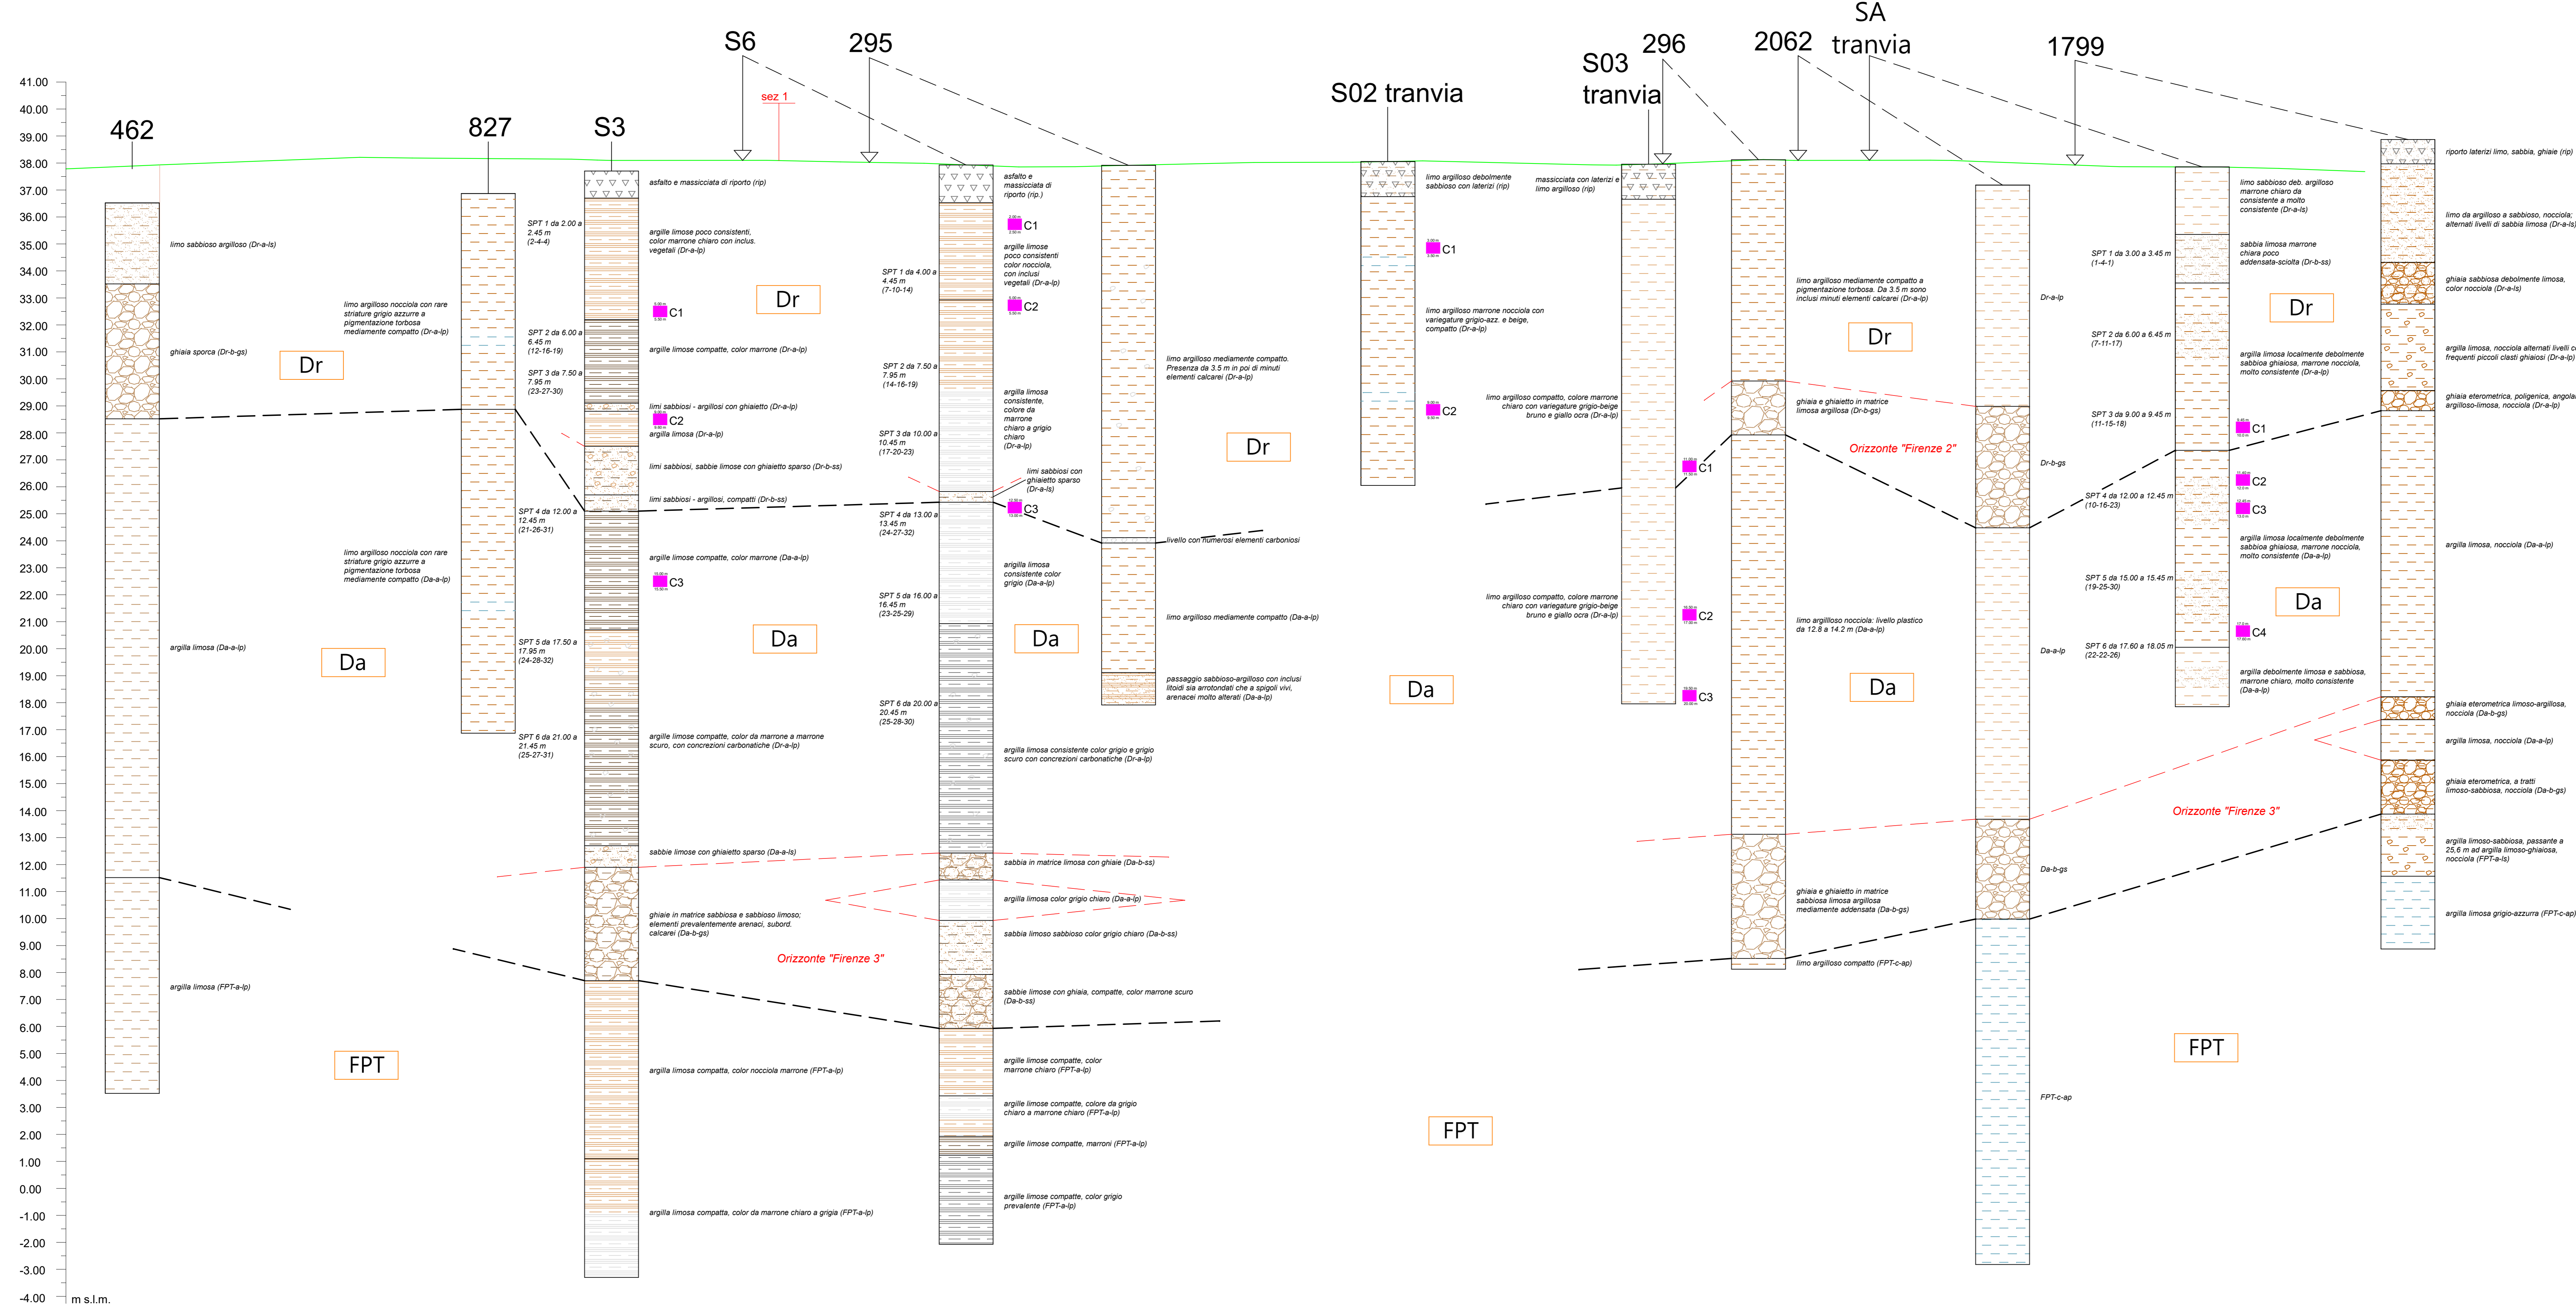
S6
295
SA tranvia
2062
296
S03 tranvia
1799
S02 tranvia
462
827
S3
sez 1

41.00
40.00
39.00
38.00
37.00
36.00
35.00
34.00
33.00
32.00
31.00
30.00
29.00
28.00
27.00
26.00
25.00
24.00
23.00
22.00
21.00
20.00
19.00
18.00
17.00
16.00
15.00
14.00
13.00
12.00
11.00
10.00
9.00
8.00
7.00
6.00
5.00
4.00
3.00
2.00
1.00
0.00
-1.00
-2.00
-3.00
-4.00
m s.l.m.

limo sabbioso argilloso (Dr-a-ls)
ghiaia sporca (Dr-b-gs)
Dr
argilla limosa (Da-a-lp)
Da
argilla limosa (FPT-a-lp)
FPT

limo argilloso nocciola con rare striature grigio azzurre a pigmentazione torbosa mediamente compatto (Dr-a-lp)
limo argilloso nocciola con rare striature grigio azzurre a pigmentazione torbosa mediamente compatto (Da-a-lp)
SPT 1 da 2.00 a 2.45 m (2-4-4)
SPT 2 da 6.00 a 6.45 m (12-16-19)
SPT 3 da 7.50 a 7.95 m (23-27-30)
SPT 4 da 12.00 a 12.45 m (21-26-31)
SPT 5 da 17.50 a 17.95 m (24-28-32)
SPT 6 da 21.00 a 21.45 m (25-27-31)

asfalto e massicciata di riporto (rip)
argille limose poco consistenti, color marrone chiaro con inclus. vegetali (Dr-a-lp)
C1
Dr
argille limose compatte, color marrone (Dr-a-lp)
limi sabbiosi - argillosi con ghiaietto (Dr-a-lp)
C2
argilla limosa (Dr-a-lp)
limi sabbiosi, sabbie limose con ghiaietto sparso (Dr-b-ss)
limi sabbiosi - argillosi, compatti (Dr-b-ss)
argille limose compatte, color marrone (Da-a-lp)
C3
Da
argille limose compatte, color da marrone a marrone scuro, con concrezioni carbonatiche (Da-a-lp)
sabbie limose con ghiaietto sparso (Da-a-ls)
ghiaie in matrice sabbiosa e sabbioso limoso; elementi prevalentemente arenaci, subord. calcarei (Da-b-gs)
Orizzonte "Firenze 3"
argilla limosa compatta, color nocciola marrone (FPT-a-lp)
argilla limosa compatta, color da marrone chiaro a grigia (FPT-a-lp)

SPT 1 da 4.00 a 4.45 m (7-10-14)
SPT 2 da 7.50 a 7.95 m (14-16-19)
SPT 3 da 10.00 a 10.45 m (17-20-23)
SPT 4 da 13.00 a 13.45 m (24-27-32)
SPT 5 da 16.00 a 16.45 m (23-25-29)
SPT 6 da 20.00 a 20.45 m (25-28-30)
asfalto e massicciata di riporto (rip.)
C1
argille limose poco consistenti color nocciola, con inclusi vegetali (Dr-a-lp)
C2
argilla limosa consistente, colore da marrone chiaro a grigio chiaro (Dr-a-lp)
limi sabbiosi con ghiaietto sparso (Dr-a-ls)
C3
argilla limosa consistente color grigio (Da-a-lp)
Da
argilla limosa consistente color grigio e grigio scuro con concrezioni carbonatiche (Dr-a-lp)
sabbia in matrice limosa con ghiaie (Da-b-ss)
argilla limosa color grigio chiaro (Da-a-lp)
sabbia limoso sabbioso color grigio chiaro (Da-b-ss)
sabbie limose con ghiaia, compatte, color marrone scuro (Da-b-ss)
argille limose compatte, color marrone chiaro (FPT-a-lp)
argille limose compatte, colore da grigio chiaro a marrone chiaro (FPT-a-lp)
argille limose compatte, marroni (FPT-a-lp)
argille limose compatte, color grigio prevalente (FPT-a-lp)

limo argilloso mediamente compatto. Presenza da 3.5 m in poi di minuti elementi calcarei (Dr-a-lp)
Dr
livello con numerosi elementi carboniosi
limo argilloso mediamente compatto (Da-a-lp)
passaggio sabbioso-argilloso con inclusi litoidi sia arrotondati che a spigoli vivi, arenacei molto alterati (Da-a-lp)

limo argilloso debolmente sabbioso con laterizi (rip)
C1
limo argilloso marrone nocciola con variegature grigio-azz. e beige, compatto (Dr-a-lp)
C2
Da
FPT

massicciata con laterizi e limo argilloso (rip)
limo argilloso compatto, colore marrone chiaro con variegature grigio-beige bruno e giallo ocra (Dr-a-lp)
C1
limo argilloso compatto, colore marrone chiaro con variegature grigio-beige bruno e giallo ocra (Da-a-lp)
C2
C3

limo argilloso mediamente compatto a pigmentazione torbosa. Da 3.5 m sono inclusi minuti elementi calcarei (Dr-a-lp)
Dr
ghiaia e ghiaietto in matrice limosa argillosa (Dr-b-gs)
Orizzonte "Firenze 2"
limo argilloso nocciola: livello plastico da 12.8 a 14.2 m (Da-a-lp)
Da
ghiaia e ghiaietto in matrice sabbiosa limosa argillosa mediamente addensata (Da-b-gs)
limo argilloso compatto (FPT-c-ap)

Dr-a-lp
Dr-b-gs
Da-a-lp
Da-b-gs
FPT-c-ap

SPT 1 da 3.00 a 3.45 m (1-4-1)
SPT 2 da 6.00 a 6.45 m (7-11-17)
SPT 3 da 9.00 a 9.45 m (11-15-18)
SPT 4 da 12.00 a 12.45 m (10-16-23)
SPT 5 da 15.00 a 15.45 m (19-25-30)
SPT 6 da 17.60 a 18.05 m (22-22-26)
limo sabbioso deb. argilloso marrone chiaro da consistente a molto consistente (Dr-a-ls)
sabbia limosa marrone chiara poco addensata-sciolta (Dr-b-ss)
Dr
argilla limosa localmente debolmente sabbioa ghiaiosa, marrone nocciola, molto consistente (Dr-a-lp)
C1
C2
C3
argilla limosa localmente debolmente sabbioa ghiaiosa, marrone nocciola, molto consistente (Da-a-lp)
Da
C4
argilla debolmente limosa e sabbiosa, marrone chiaro, molto consistente (Da-a-lp)
Orizzonte "Firenze 3"
FPT

riporto laterizi limo, sabbia, ghiaie (rip)
limo da argilloso a sabbioso, nocciola; alternati livelli di sabbia limosa (Dr-a-ls)
ghiaia sabbiosa debolmente limosa, color nocciola (Dr-a-ls)
argilla limosa, nocciola alternati livelli c frequenti piccoli clasti ghiaiosi (Dr-a-lp)
ghiaia eterometrica, poligenica, angola argilloso-limosa, nocciola (Dr-a-lp)
argilla limosa, nocciola (Da-a-lp)
ghiaia eterometrica limoso-argillosa, nocciola (Da-b-gs)
argilla limosa, nocciola (Da-a-lp)
ghiaia eterometrica, a tratti limoso-sabbiosa, nocciola (Da-b-gs)
argilla limoso-sabbiosa, passante a 25.6 m ad argilla limoso-ghiaiosa, nocciola (FPT-a-ls)
argilla limosa grigio-azzurra (FPT-c-ap)